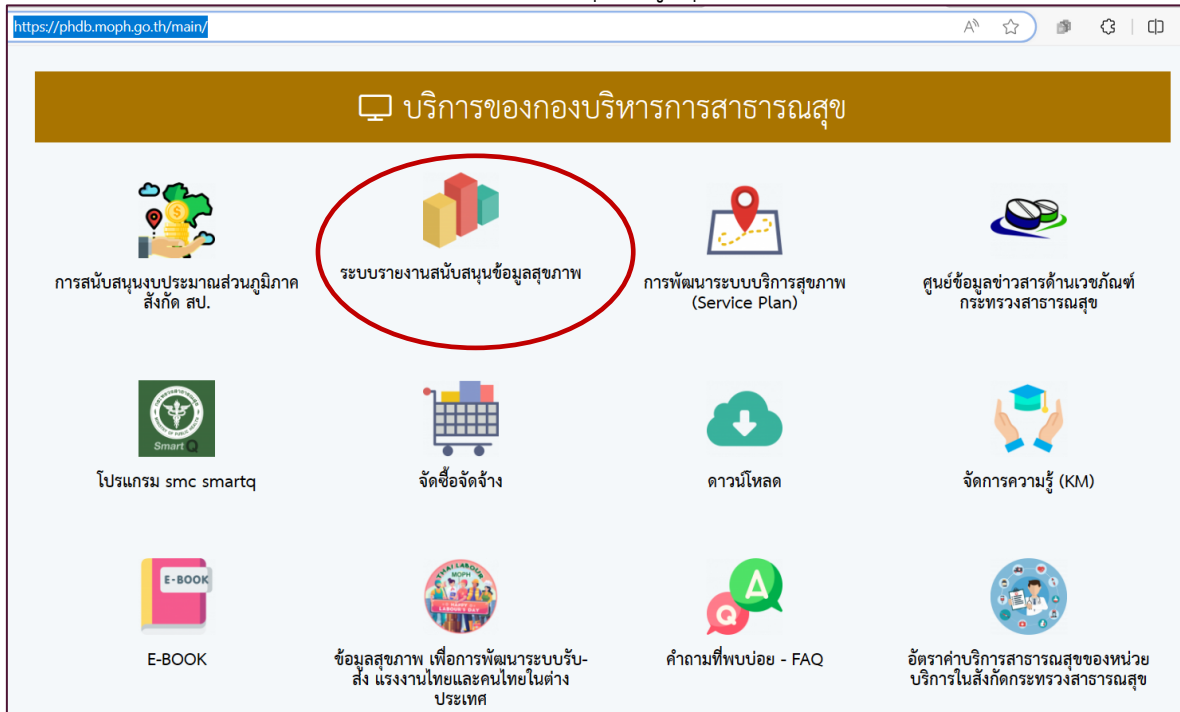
https://phdb.moph.go.th/main/

บริการของกองบริหารการสาธารณสุข

การสนับสนุนงบประมาณส่วนภูมิภาค สังกัด สป.

ระบบรายงานสนับสนุนข้อมูลสุขภาพ

การพัฒนาระบบบริการสุขภาพ (Service Plan)

ศูนย์ข้อมูลข่าวสารด้านเวชภัณฑ์ กระทรวงสาธารณสุข

Smart Q

โปรแกรม smc smartq

จัดซื้อจัดจ้าง

ดาวน์โหลด

จัดการความรู้ (KM)

E-BOOK

E-BOOK

THAI LABOUR MOPH

ข้อมูลสุขภาพ เพื่อการพัฒนาระบบรับ-ส่ง แรงงานไทยและคนไทยในต่างประเทศ

A

Q

คำถามที่พบบ่อย - FAQ

อัตราค่าบริการสาธารณสุขของหน่วยบริการในสังกัดกระทรวงสาธารณสุข